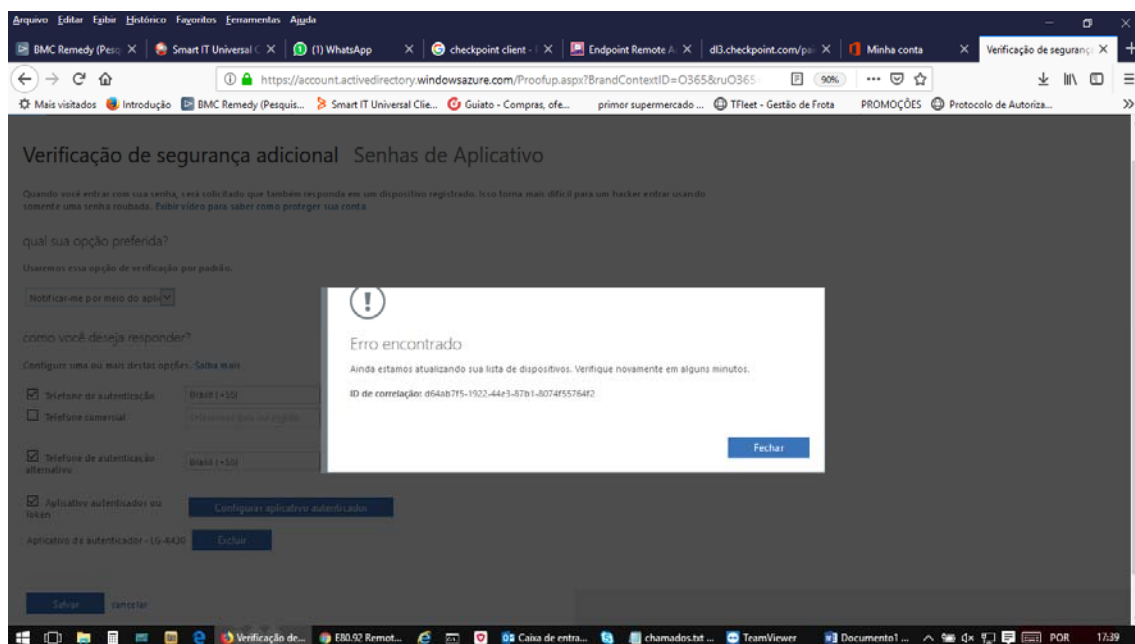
Arquivo Editar Exibir Histórico Favoritos Ferramentas Ajuda

BMC Remedy (Pesq × | Smart IT Universal C × | (1) WhatsApp × | checkpoint client - × | Endpoint Remote A × | dl3.checkpoint.com/pa × | Minha conta × | Verificação de seguranç ×

https://account.activedirectory.windowsazure.com/Proofup.aspx?BrandContextID=O365&ruO365 90% ···

Mais visitados | Introdução | BMC Remedy (Pesquis... | Smart IT Universal Clie... | Guiato - Compras, ofe... | primor supermercado ... | TFleet - Gestão de Frota | PROMOÇÕES | Protocolo de Autoriza...

Verificação de segurança adicional Senhas de Aplicativo

Quando você entrar com sua senha, será solicitado que também responda em um dispositivo registrado. Isso torna mais difícil para um hacker entrar usando somente uma senha roubada. Exibir vídeo para saber como proteger sua conta

qual sua opção preferida?

Usaremos essa opção de verificação por padrão.

Notificar-me por meio do apli

como você deseja responder?

Configure uma ou mais destas opções. Saiba mais

Telefone de autenticação Brasil (+55)

Telefone comercial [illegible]

Telefone de autenticação alternativo Brasil (+55)

Aplicativo autenticador ou token Configurar aplicativo autenticador

Aplicativo de autenticador - LG-K430 Excluir

Salvar cancelar

Erro encontrado

Ainda estamos atualizando sua lista de dispositivos. Verifique novamente em alguns minutos.

ID de correlação: d64ab7f5-1922-44e3-87b1-8074f55764f2

Fechar

Verificação de... | E80.92 Remot... | Caixa de entra... | chamados.txt ... | TeamViewer | Documento1 ... POR 17:39